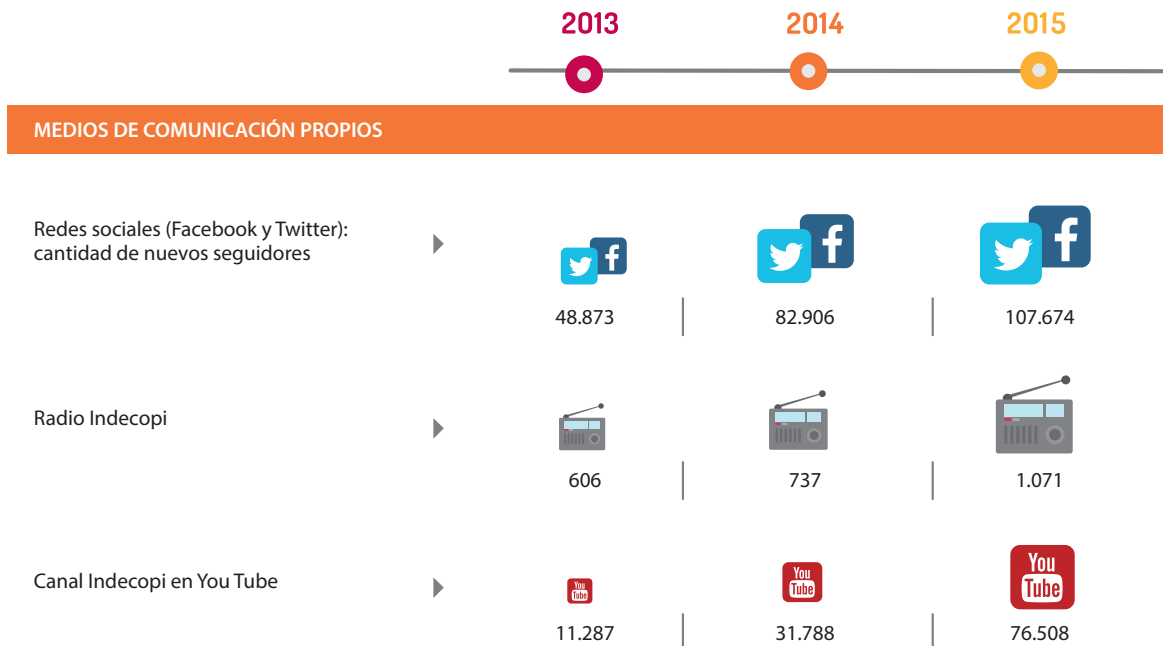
2013 2014 2015

MEDIOS DE COMUNICACIÓN PROPIOS

| | 2013 | 2014 | 2015 |
|---|---|---|---|
| Redes sociales (Facebook y Twitter): cantidad de nuevos seguidores | 48.873 | 82.906 | 107.674 |
| Radio Indecopi | 606 | 737 | 1.071 |
| Canal Indecopi en You Tube | 11.287 | 31.788 | 76.508 |

You Tube